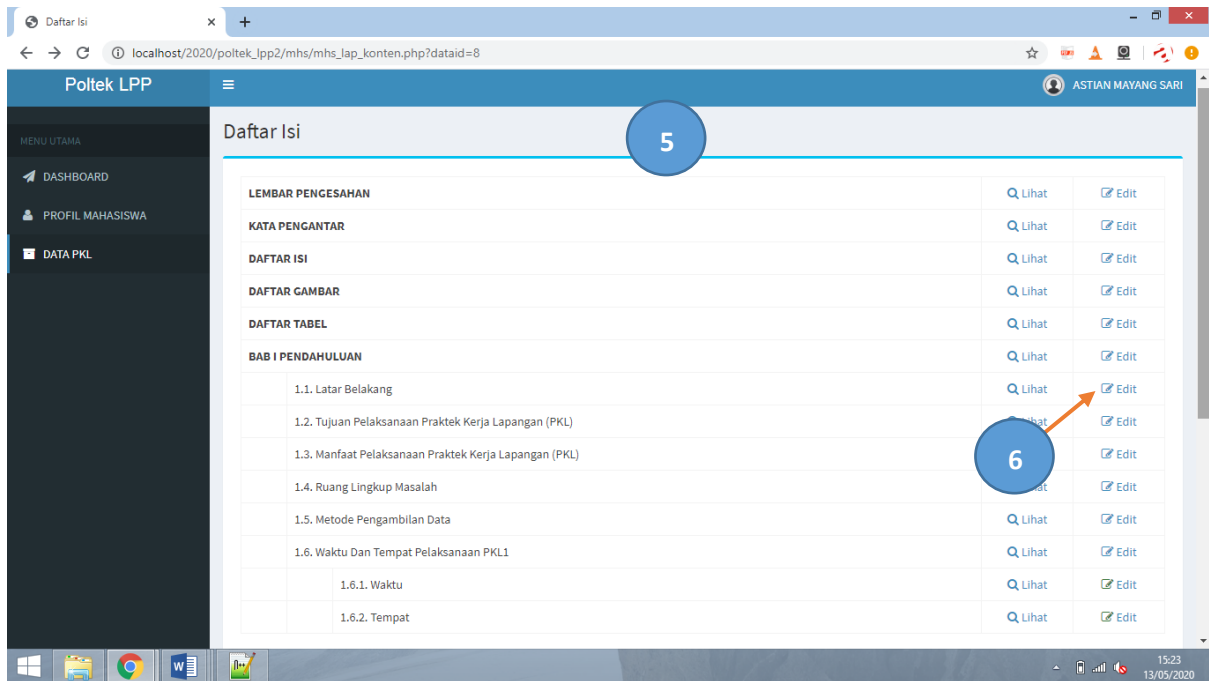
Daftar Isi

localhost/2020/poltek_lpp2/mhs/mhs_lap_konten.php?dataid=8

Poltek LPP

ASTIAN MAYANG SARI

MENU UTAMA

DASHBOARD

PROFIL MAHASISWA

DATA PKL

Daftar Isi

5

| | | |
|---|---|---|
| LEMBAR PENGESAHAN | Lihat | Edit |
| KATA PENGANTAR | Lihat | Edit |
| DAFTAR ISI | Lihat | Edit |
| DAFTAR GAMBAR | Lihat | Edit |
| DAFTAR TABEL | Lihat | Edit |
| BAB I PENDAHULUAN | Lihat | Edit |
| 1.1. Latar Belakang | Lihat | Edit |
| 1.2. Tujuan Pelaksanaan Praktek Kerja Lapangan (PKL) | Lihat | Edit |
| 1.3. Manfaat Pelaksanaan Praktek Kerja Lapangan (PKL) | | Edit |
| 1.4. Ruang Lingkup Masalah | Lihat | Edit |
| 1.5. Metode Pengambilan Data | Lihat | Edit |
| 1.6. Waktu Dan Tempat Pelaksanaan PKL1 | Lihat | Edit |
| 1.6.1. Waktu | Lihat | Edit |
| 1.6.2. Tempat | Lihat | Edit |

6

15:23
13/05/2020